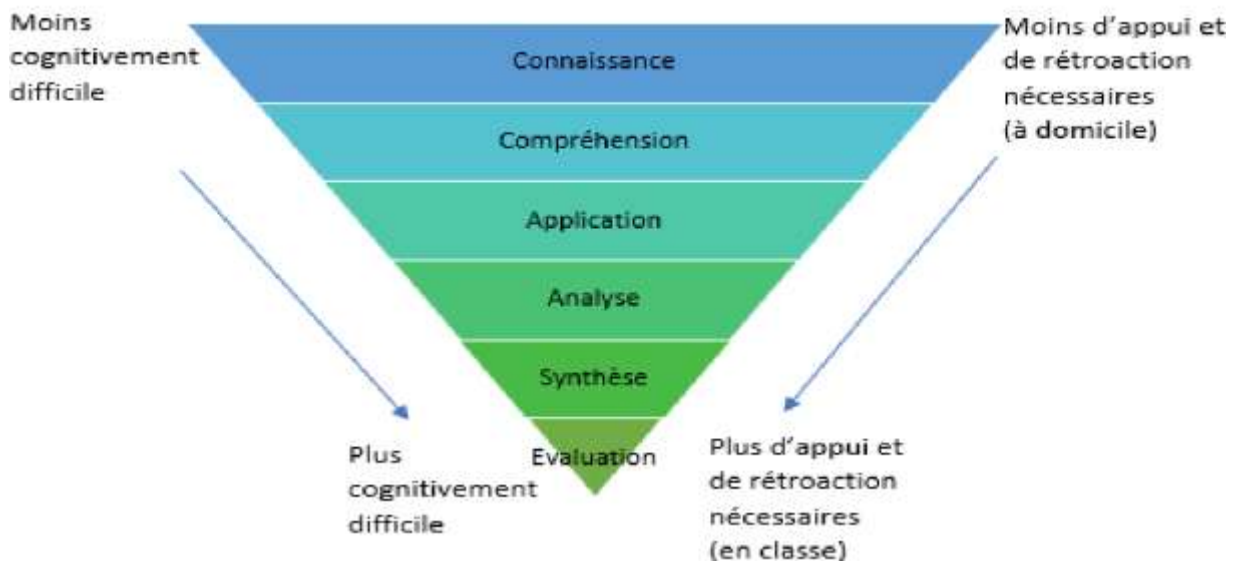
Moins cognitivement difficile

Connaissance

Compréhension

Application

Analyse

Synthèse

Evaluation

Moins d'appui et de rétroaction nécessaires (à domicile)

Plus cognitivement difficile

Plus d'appui et de rétroaction nécessaires (en classe)